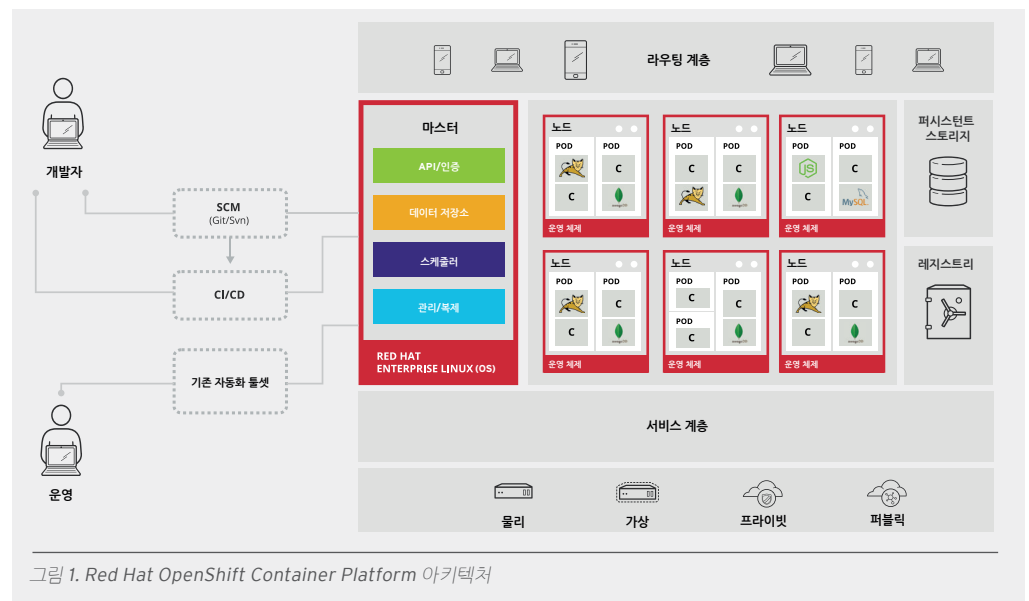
라우팅 계층

개발자

SCM
(Git/Svn)

CI/CD

기존 자동화 툴셋

운영

마스터

API/인증

데이터 저장소

스케줄러

관리/복제

RED HAT
ENTERPRISE LINUX (OS)

노드
POD
C
C
POD
C
운영 체제

노드
POD
C
C
POD
C
운영 체제

노드
POD
C
POD
C
MySQL
운영 체제

노드
POD
C
POD
C
운영 체제

노드
POD
C
POD
C
POD
C
운영 체제

노드
POD
C
POD
C
운영 체제

퍼시스턴트
스토리지

레지스트리

서비스 계층

물리

가상

프라이빗

퍼블릭

그림 1. Red Hat OpenShift Container Platform 아키텍처